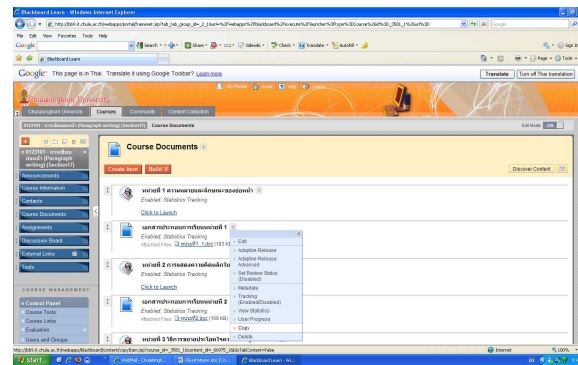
Blackboard Learn - Windows Internet Explorer

http://bb9.it.chula.ac.th/webapps/portal/frameset.jsp?tab_tab_group_id=_2_1&url=%2Fwebapps%2Fblackboard%2Fexecute%2Flauncher%3Ftype%3DCourse%26id%3D_3501_1%26url%3D

Google

File Edit View Favorites Tools Help

Google Search Share Sidewiki Check Translate AutoFill Sign In

Blackboard Learn

Page Tools

Google This page is in Thai. Translate it using Google Toolbar? Learn more

Translate Turn off This translation

Chulalongkorn University

My Places Home Help Logout

Chulalongkorn University Courses Community Content Collection

2123101 : การเขียนย่อหน้า (Paragraph writing) (Section17) Course Documents

Edit Mode ON

2123101 : การเขียนย่อหน้า (Paragraph writing) (Section17)

Announcements

Course Information

Contacts

Course Documents

Assignments

Discussion Board

External Links

Tools

COURSE MANAGEMENT

Control Panel

Course Tools

Course Links

Evaluation

Users and Groups

Course Documents

Create Item Build

Discover Content

หน่วยที่ 1 ความหมายและลักษณะของย่อหน้า
Enabled: Statistics Tracking
Click to Launch

เอกสารประกอบการเรียนหน่วยที่ 1
Enabled: Statistics Tracking
Attached Files: หน่วยที่1_1.doc (183 K

Edit
Adaptive Release
Adaptive Release: Advanced
Set Review Status (Disabled)
Metadata
Tracking (Enabled/Disabled)
View Statistics
User Progress
Copy
Delete

หน่วยที่ 2 การตองความคิดหลักใน
Enabled: Statistics Tracking
Click to Launch

เอกสารประกอบการเรียนหน่วยที่ 2
Enabled: Statistics Tracking
Attached Files: หน่วยที่2.doc (100 KB)

หน่วยที่ 3 วิธีการขยายประโยคใจความ

http://bb9.it.chula.ac.th/webapps/blackboard/content/copyItem.jsp?course_id=_3501_1&content_id=_66975_1&bbToTabContent=false

Internet 100%

start WebMail - Chulalongk... ข้อมูลทั่วไปของ Doc... Blackboard Learn - Wi...